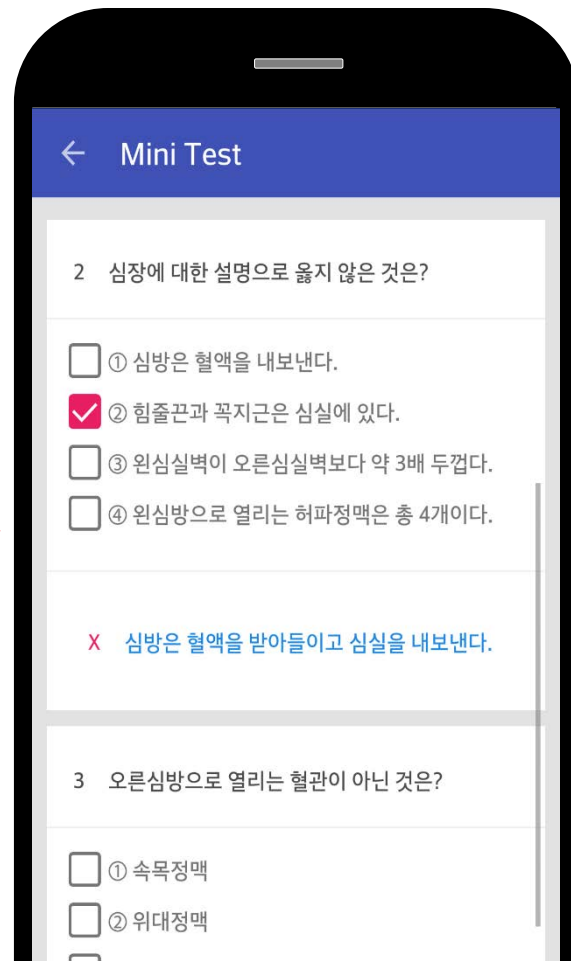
← Mini Test

2 심장에 대한 설명으로 옳지 않은 것은?

① 심방은 혈액을 내보낸다.
② 힘줄끈과 꼭지근은 심실에 있다.
③ 왼심실벽이 오른심실벽보다 약 3배 두껍다.
④ 왼심방으로 열리는 허파정맥은 총 4개이다.

X 심방은 혈액을 받아들이고 심실을 내보낸다.

3 오른심방으로 열리는 혈관이 아닌 것은?

① 속목정맥
② 위대정맥